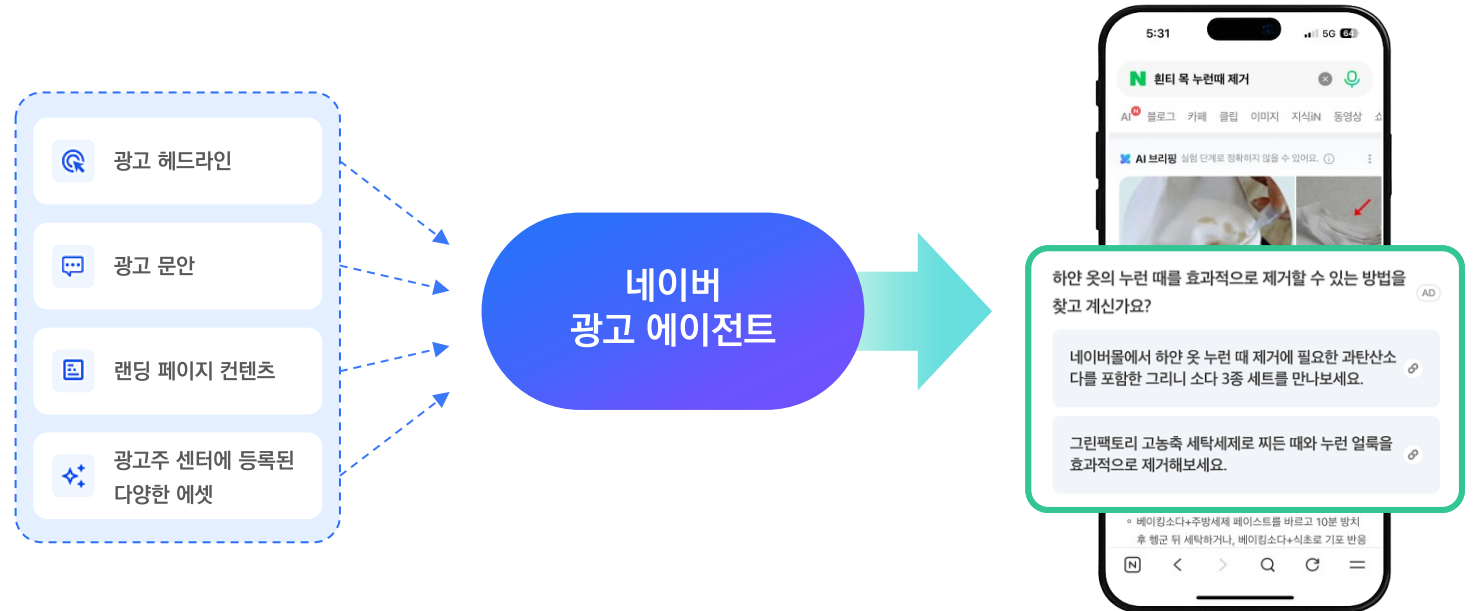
광고 헤드라인

광고 문안

랜딩 페이지 컨텐츠

광고주 센터에 등록된 다양한 에셋

네이버 광고 에이전트

5:31

5G

N 흰티 목 누런때 제거

AI 블로그 카페 클립 이미지 지식iN 동영상 쇼

AI 브리핑 실험 단계로 정확하지 않을 수 있어요.

하얀 옷의 누런 때를 효과적으로 제거할 수 있는 방법을 찾고 계신가요?

AD

네이버몰에서 하얀 옷 누런 때 제거에 필요한 과탄산소다를 포함한 그리니 소다 3종 세트를 만나보세요.

그린팩토리 고농축 세탁세제로 찌든 때와 누런 얼룩을 효과적으로 제거해보세요.

◦ 베이킹소다+주방세제 페이스트를 바르고 10분 방치 후 헹군 뒤 세탁하거나, 베이킹소다+식초로 기포 반응